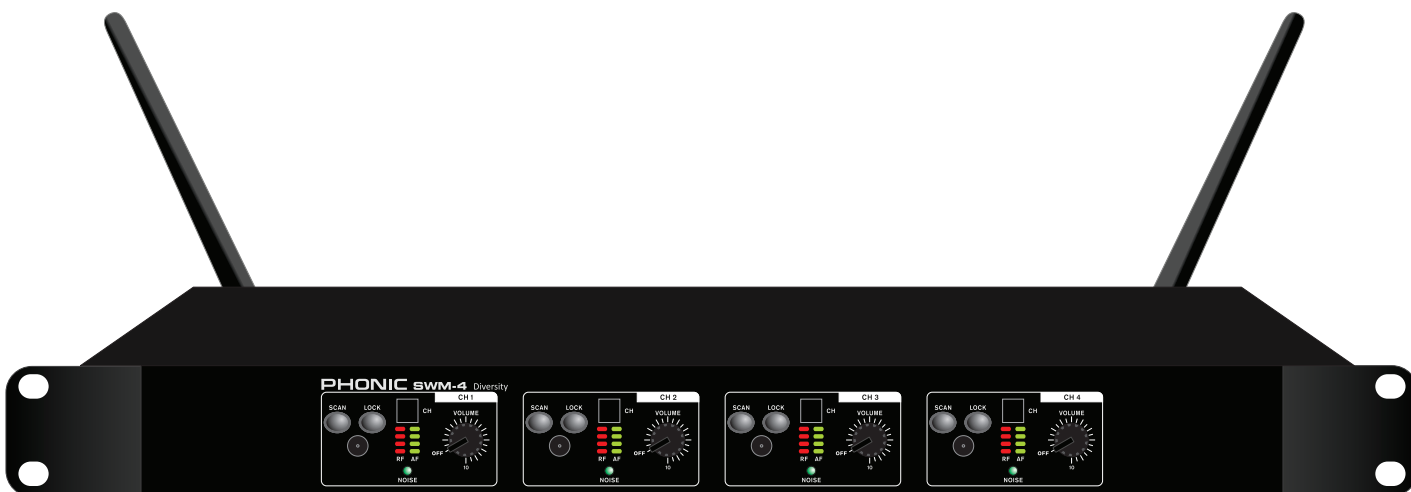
PHONIC SWM-4 Diversity

CH 1
SCAN LOCK CH VOLUME
RF AF
OFF 10
NOISE

CH 2
SCAN LOCK CH VOLUME
RF AF
OFF 10
NOISE

CH 3
SCAN LOCK CH VOLUME
RF AF
OFF 10
NOISE

CH 4
SCAN LOCK CH VOLUME
RF AF
OFF 10
NOISE